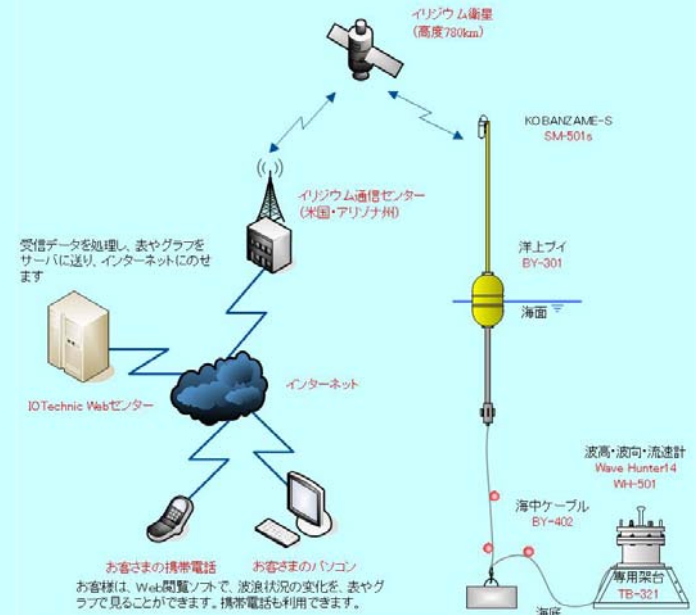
イリジウム衛星
(高度780km)

KOBANZAME-S
SM-501s

イリジウム通信センター
(米国・アリゾナ州)

受信データを処理し、表やグラフをサーバに送り、インターネットにのせます

洋上ブイ
BY-301

海面

IOTechnic Webセンター

インターネット

波高・波向・流速計
Wave Hunter14
WH-501

海中ケーブル
BY-402

専用架台
TB-321

お客さまの携帯電話

お客さまのパソコン

お客様は、Web閲覧ソフトで、波浪状況の変化を、表やグラフで見ることができます。携帯電話も利用できます。

海底